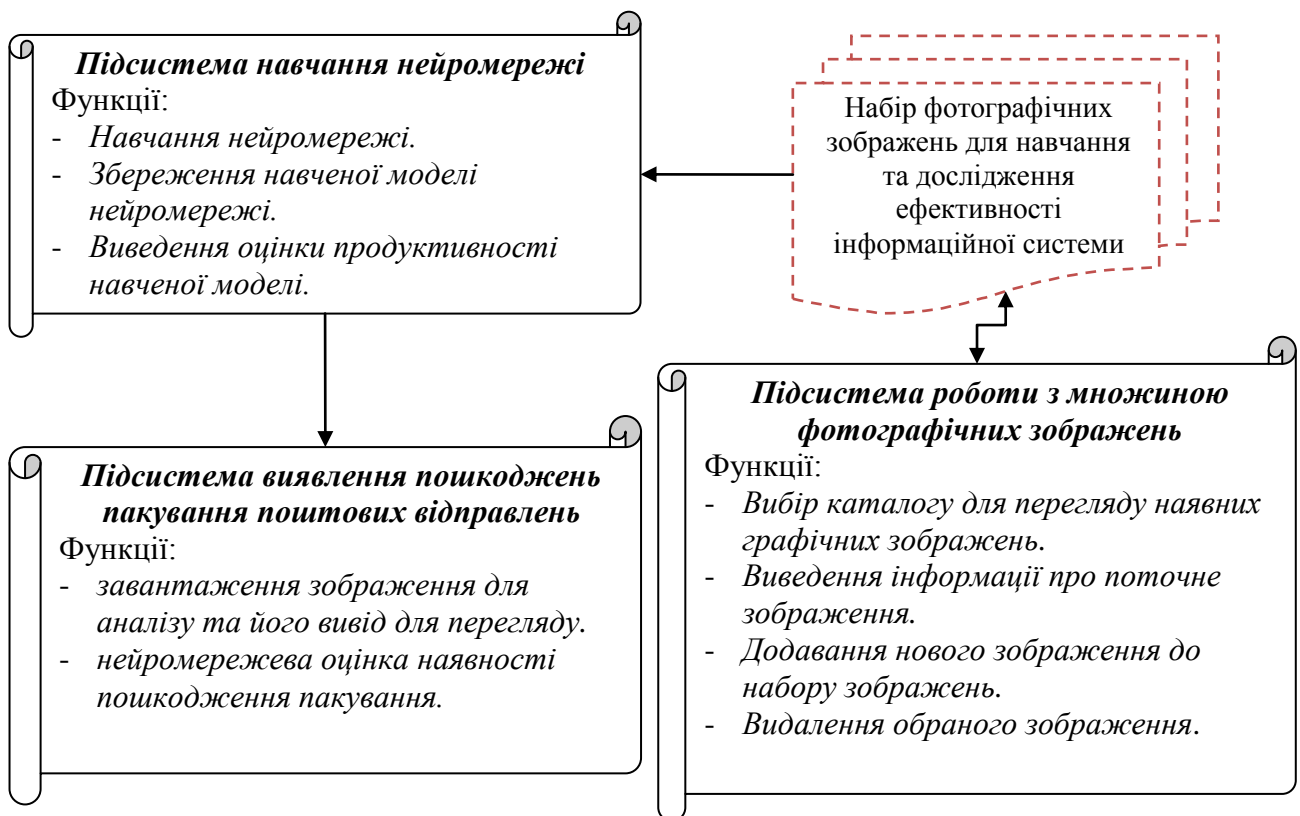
Підсистема навчання нейромережі
Функції:
- Навчання нейромережі.
- Збереження навченої моделі нейромережі.
- Виведення оцінки продуктивності навченої моделі.

Набір фотографічних зображень для навчання та дослідження ефективності інформаційної системи

Підсистема виявлення пошкоджень пакування поштових відправлень
Функції:
- завантаження зображення для аналізу та його вивід для перегляду.
- нейромережева оцінка наявності пошкодження пакування.

Підсистема роботи з множиною фотографічних зображень
Функції:
- Вибір каталогу для перегляду наявних графічних зображень.
- Виведення інформації про поточне зображення.
- Додавання нового зображення до набору зображень.
- Видалення обраного зображення.